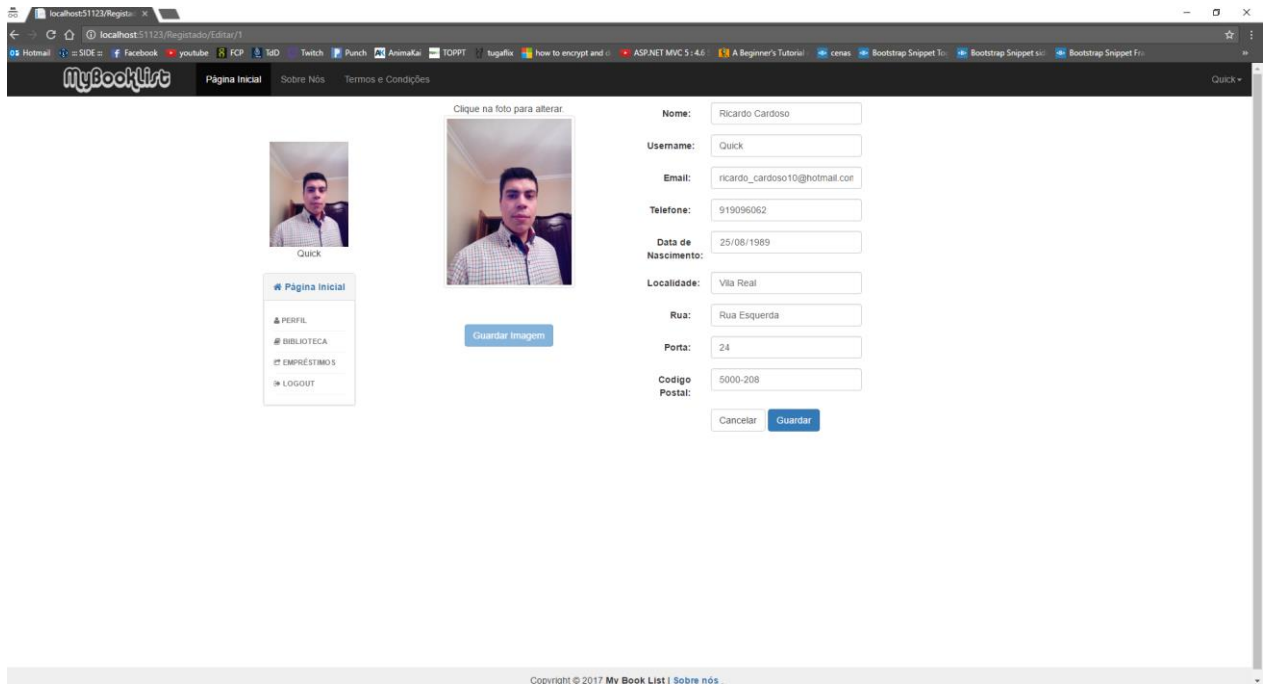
localhost:51123/Registad ×

localhost:51123/Registado/Editar/1

Hotmail =SIDE= Facebook youtube FCP TdD Twitch Punch AnimaKai TOPPT tugafix how to encrypt and d ASP.NET MVC 5 : 4.6 A Beginner's Tutorial cenas Bootstrap Snippet To Bootstrap Snippet sid Bootstrap Snippet Fr

MyBookList Página Inicial Sobre Nós Termos e Condições Quick

Quick

Página Inicial

PERFIL
BIBLIOTECA
EMPRÉSTIMOS
LOGOUT

Clique na foto para alterar.

Guardar Imagem

| Nome: | Ricardo Cardoso |
|---|---|
| Username: | Quick |
| Email: | ricardo_cardoso10@hotmail.con |
| Telefone: | 919096062 |
| Data de Nascimento: | 25/08/1989 |
| Localidade: | Vila Real |
| Rua: | Rua Esquerda |
| Porta: | 24 |
| Codigo Postal: | 5000-208 |

Cancelar Guardar

Copyright © 2017 My Book List | Sobre nós